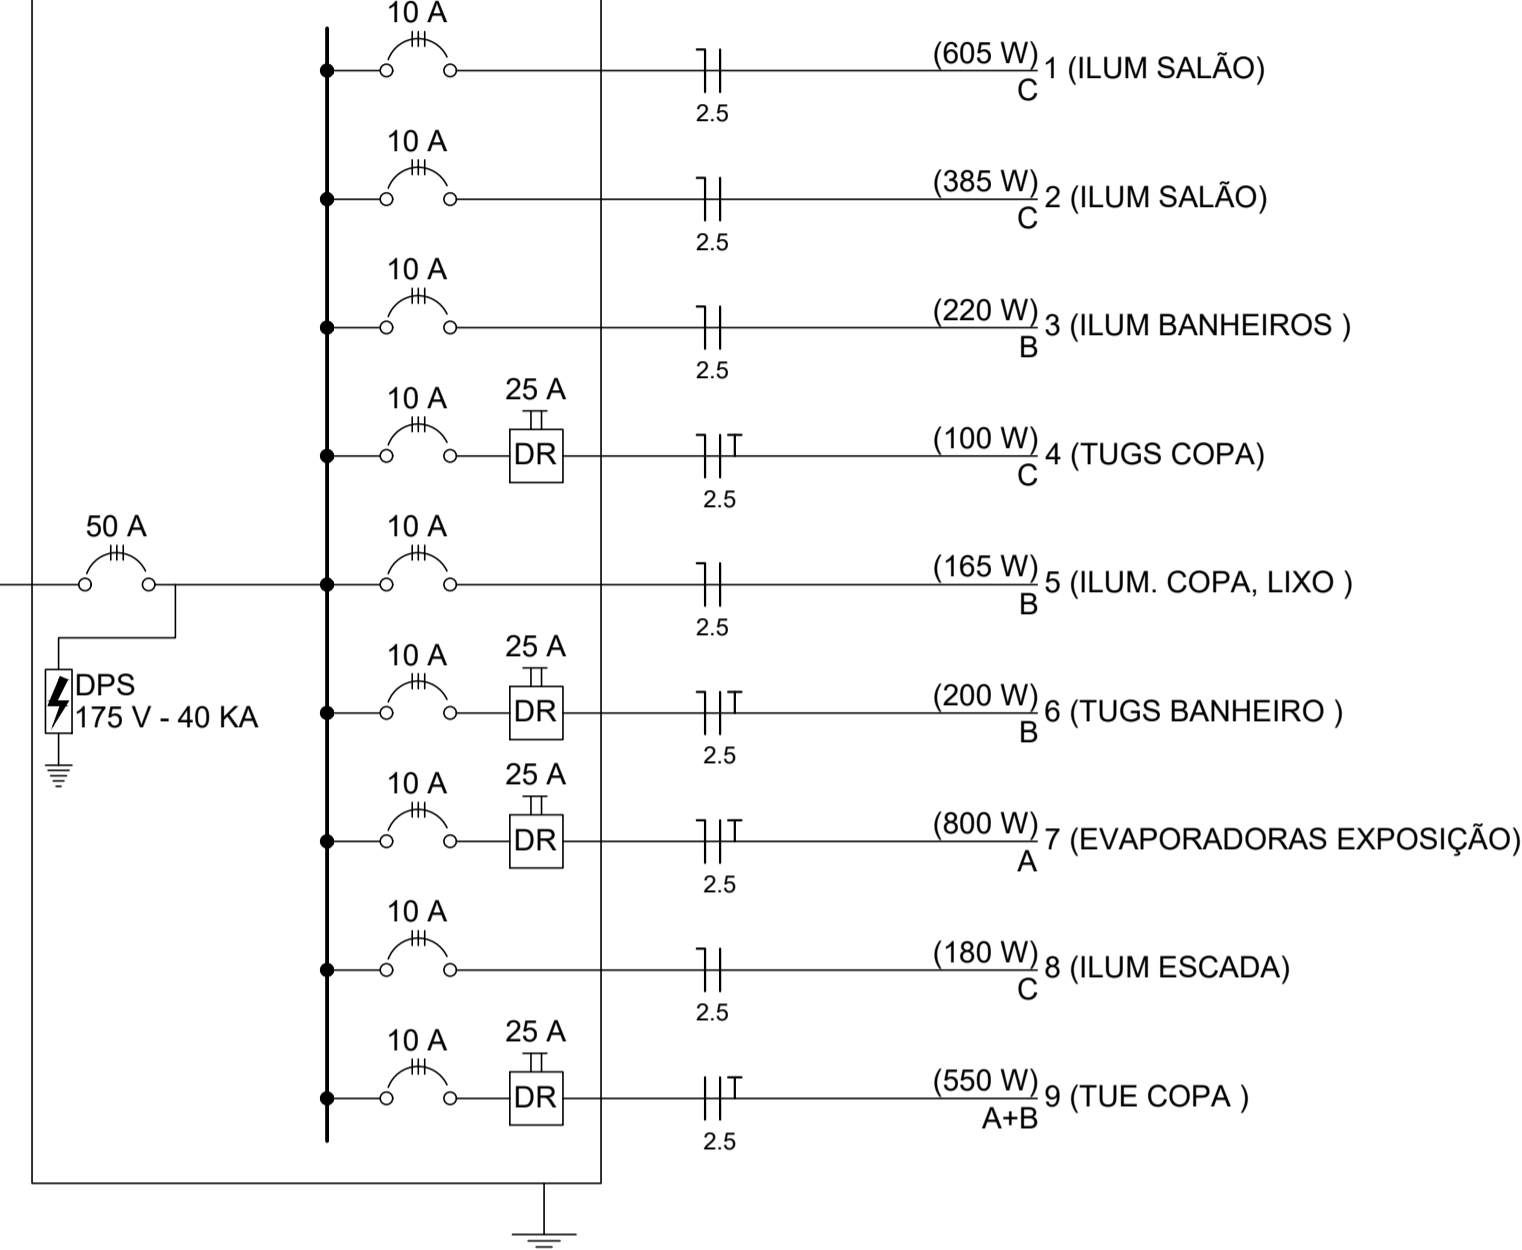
10 A
(605 W) 1 (ILUM SALÃO)
C
2.5

10 A
(385 W) 2 (ILUM SALÃO)
C
2.5

10 A
(220 W) 3 (ILUM BANHEIROS )
B
2.5

10 A
25 A
DR
(100 W) 4 (TUGS COPA)
C
2.5

50 A
10 A
(165 W) 5 (ILUM. COPA, LIXO )
B
2.5

DPS
175 V - 40 KA

10 A
25 A
DR
(200 W) 6 (TUGS BANHEIRO )
B
2.5

10 A
25 A
DR
(800 W) 7 (EVAPORADORAS EXPOSIÇÃO)
A
2.5

10 A
(180 W) 8 (ILUM ESCADA)
C
2.5

10 A
25 A
DR
(550 W) 9 (TUE COPA )
A+B
2.5